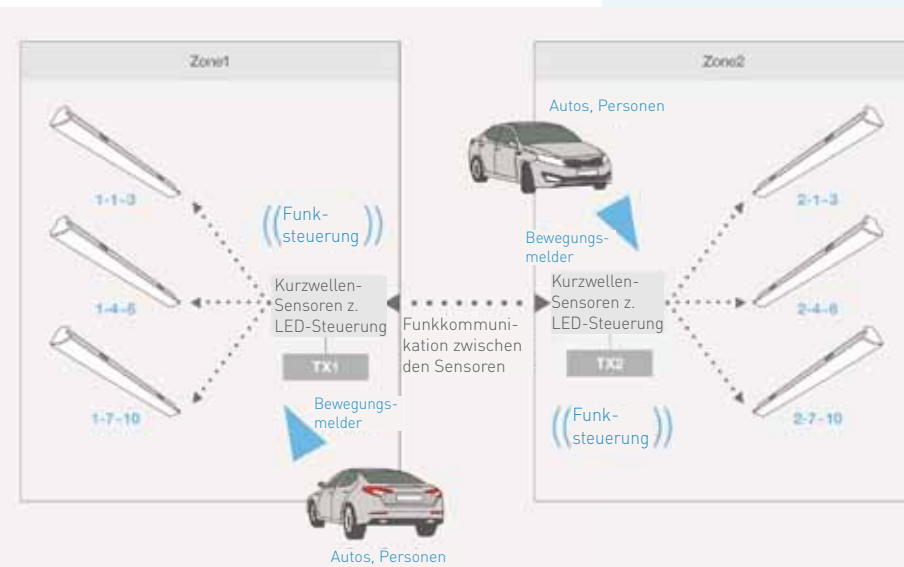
Zone1

Zone2

Autos, Personen

1-1-3

1-4-6

1-7-10

Funksteuerung

Kurzwellen-Sensoren z. LED-Steuerung

TX1

Bewegungsmelder

Funkkommunikation zwischen den Sensoren

Bewegungsmelder

Kurzwellen-Sensoren z. LED-Steuerung

TX2

Funksteuerung

2-1-3

2-4-6

2-7-10

Autos, Personen